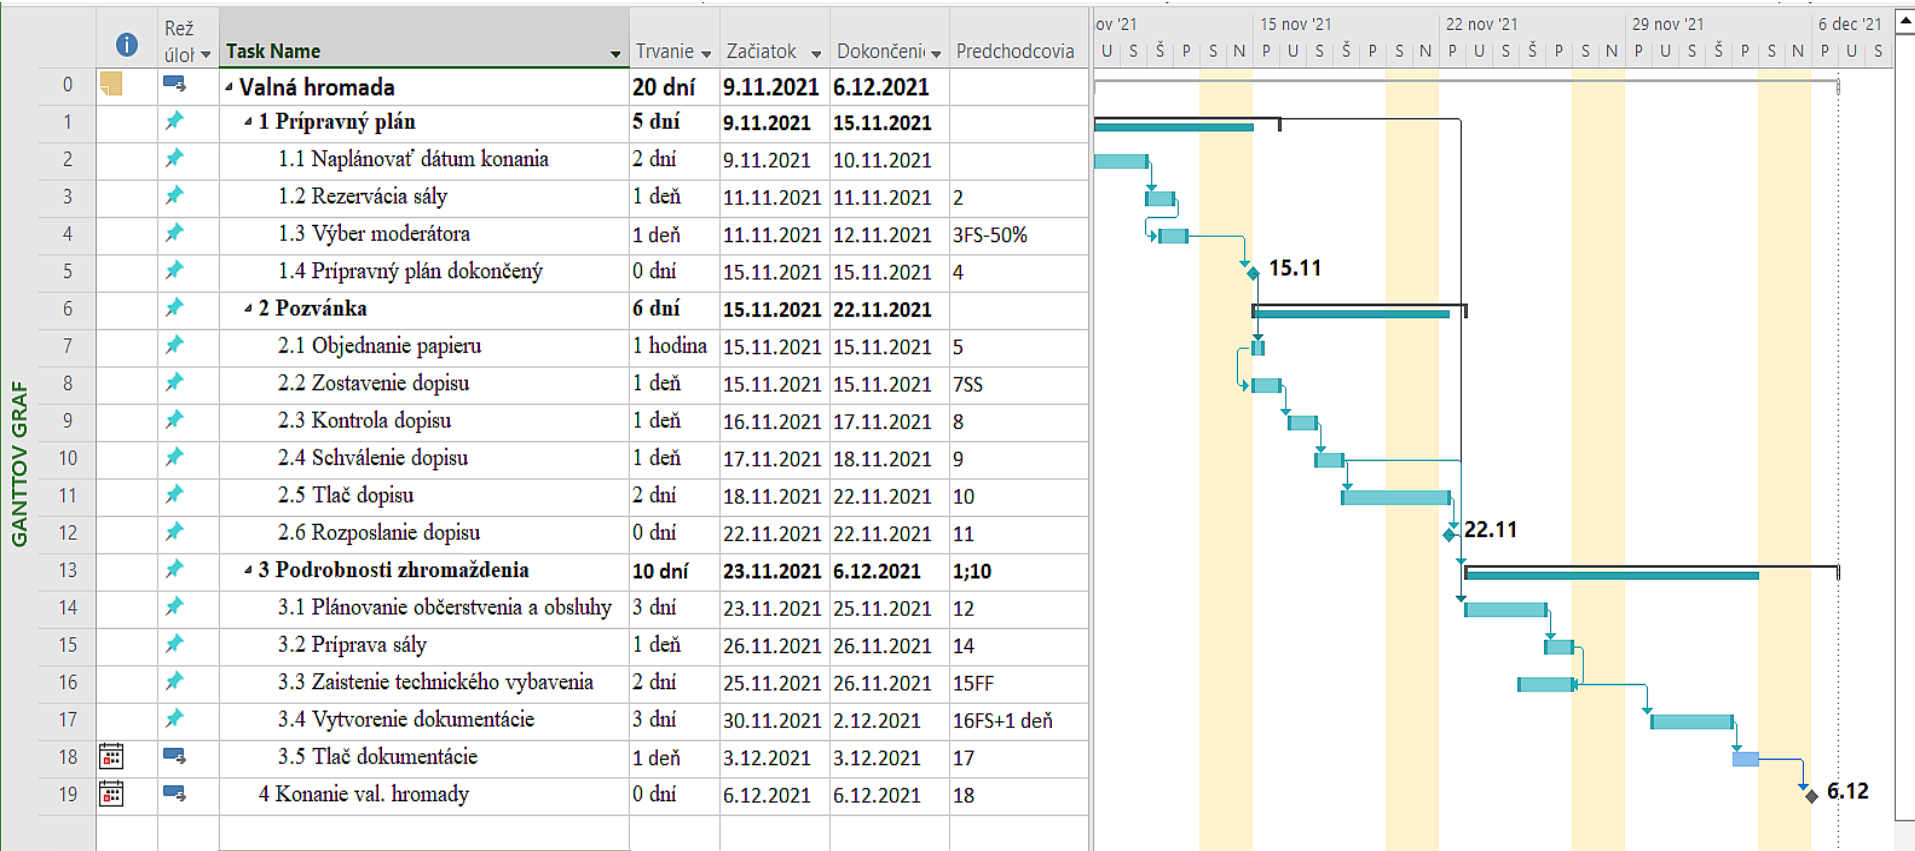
GANTTOV GRAF

|  | i | Rež úloh | Task Name | Trvanie | Začiatok | Dokončeni | Predchodcovia |
|---|---|---|---|---|---|---|---|
| 0 |  |  | Valná hromada | 20 dní | 9.11.2021 | 6.12.2021 |  |
| 1 |  |  | 1 Prípravný plán | 5 dní | 9.11.2021 | 15.11.2021 |  |
| 2 |  |  | 1.1 Naplánovať dátum konania | 2 dní | 9.11.2021 | 10.11.2021 |  |
| 3 |  |  | 1.2 Rezervácia sály | 1 deň | 11.11.2021 | 11.11.2021 | 2 |
| 4 |  |  | 1.3 Výber moderátora | 1 deň | 11.11.2021 | 12.11.2021 | 3FS-50% |
| 5 |  |  | 1.4 Prípravný plán dokončený | 0 dní | 15.11.2021 | 15.11.2021 | 4 |
| 6 |  |  | 2 Pozvánka | 6 dní | 15.11.2021 | 22.11.2021 |  |
| 7 |  |  | 2.1 Objednanie papieru | 1 hodina | 15.11.2021 | 15.11.2021 | 5 |
| 8 |  |  | 2.2 Zostavenie dopisu | 1 deň | 15.11.2021 | 15.11.2021 | 7SS |
| 9 |  |  | 2.3 Kontrola dopisu | 1 deň | 16.11.2021 | 17.11.2021 | 8 |
| 10 |  |  | 2.4 Schválenie dopisu | 1 deň | 17.11.2021 | 18.11.2021 | 9 |
| 11 |  |  | 2.5 Tlač dopisu | 2 dní | 18.11.2021 | 22.11.2021 | 10 |
| 12 |  |  | 2.6 Rozposlanie dopisu | 0 dní | 22.11.2021 | 22.11.2021 | 11 |
| 13 |  |  | 3 Podrobnosti zhromaždenia | 10 dní | 23.11.2021 | 6.12.2021 | 1;10 |
| 14 |  |  | 3.1 Plánovanie občerstvenia a obsluhy | 3 dní | 23.11.2021 | 25.11.2021 | 12 |
| 15 |  |  | 3.2 Príprava sály | 1 deň | 26.11.2021 | 26.11.2021 | 14 |
| 16 |  |  | 3.3 Zaistenie technického vybavenia | 2 dní | 25.11.2021 | 26.11.2021 | 15FF |
| 17 |  |  | 3.4 Vytvorenie dokumentácie | 3 dní | 30.11.2021 | 2.12.2021 | 16FS+1 deň |
| 18 |  |  | 3.5 Tlač dokumentácie | 1 deň | 3.12.2021 | 3.12.2021 | 17 |
| 19 |  |  | 4 Konanie val. hromady | 0 dní | 6.12.2021 | 6.12.2021 | 18 |

ov '21 15 nov '21 22 nov '21 29 nov '21 6 dec '21
U S Š P S N P U S Š P S N P U S Š P S N P U S Š P S N P U S

15.11
22.11
6.12